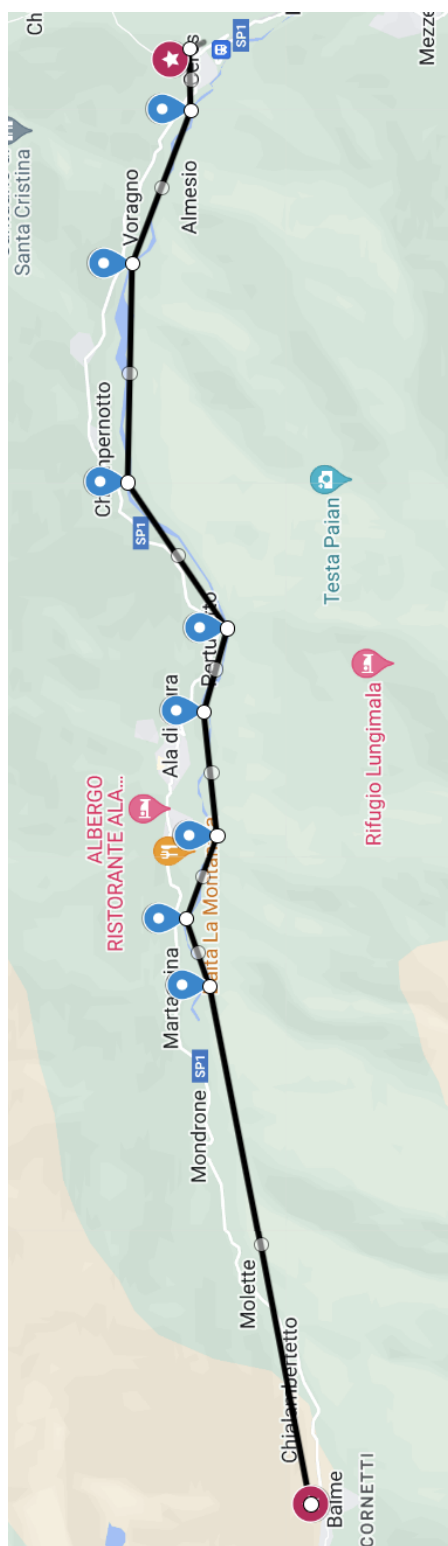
Ch
SP1
Cer
Mezze
Santa Cristina
Almesio
Voragno
Ch pernotto
SP1
Testa Paian
Pertu
Ala di
Rifugio Lungimala
ALBERGO RISTORANTE ALA...
ità La Monta
Marte ina
SP1
Mondrone
Molette
Chiala Bertetto
Balme
CORNETTI